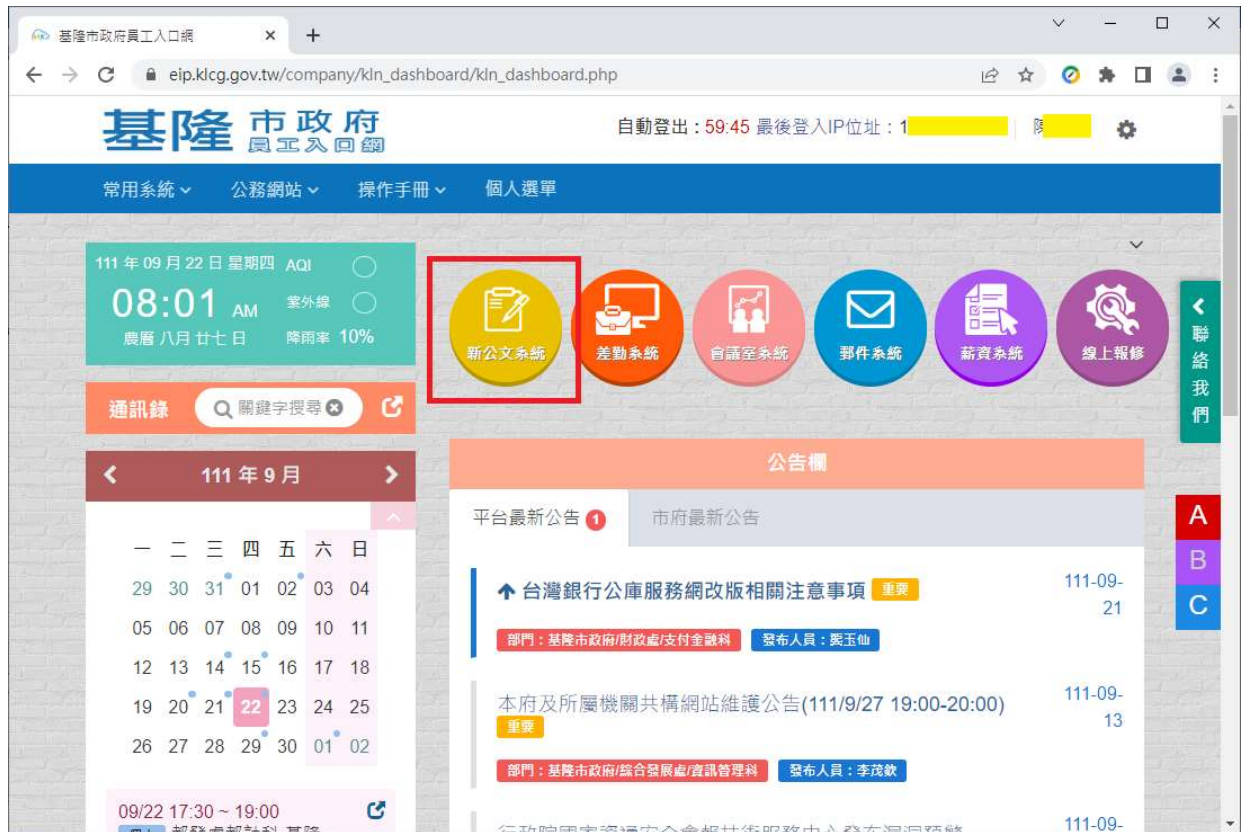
基隆市政府員工入口網 × +

eip.klcg.gov.tw/company/kln_dashboard/kln_dashboard.php

基隆市政府 員工入口網

自動登出：59:45 最後登入IP位址：1

常用系統 公務網站 操作手冊 個人選單

111 年 09 月 22 日 星期四 AQI
08:01 AM 紫外線
農曆 八月 廿七 日 降雨率 10%

新公文系統 差勤系統 會議室系統 郵件系統 薪資系統 線上報修

聯絡我們

通訊錄 關鍵字搜尋

111 年 9 月

| 一 | 二 | 三 | 四 | 五 | 六 | 日 |
|---|---|---|---|---|---|---|
| 29 | 30 | 31 | 01 | 02 | 03 | 04 |
| 05 | 06 | 07 | 08 | 09 | 10 | 11 |
| 12 | 13 | 14 | 15 | 16 | 17 | 18 |
| 19 | 20 | 21 | 22 | 23 | 24 | 25 |
| 26 | 27 | 28 | 29 | 30 | 01 | 02 |

09/22 17:30 ~ 19:00

公告欄

平台最新公告 1 市府最新公告

台灣銀行公庫服務網改版相關注意事項 重要 111-09-21
部門：基隆市政府/財政處/支付金融科 發布人員：吳玉仙

本府及所屬機關共構網站維護公告(111/9/27 19:00-20:00) 重要 111-09-13
部門：基隆市政府/綜合發展處/資訊管理科 發布人員：李茂欽

111-09-

A B C